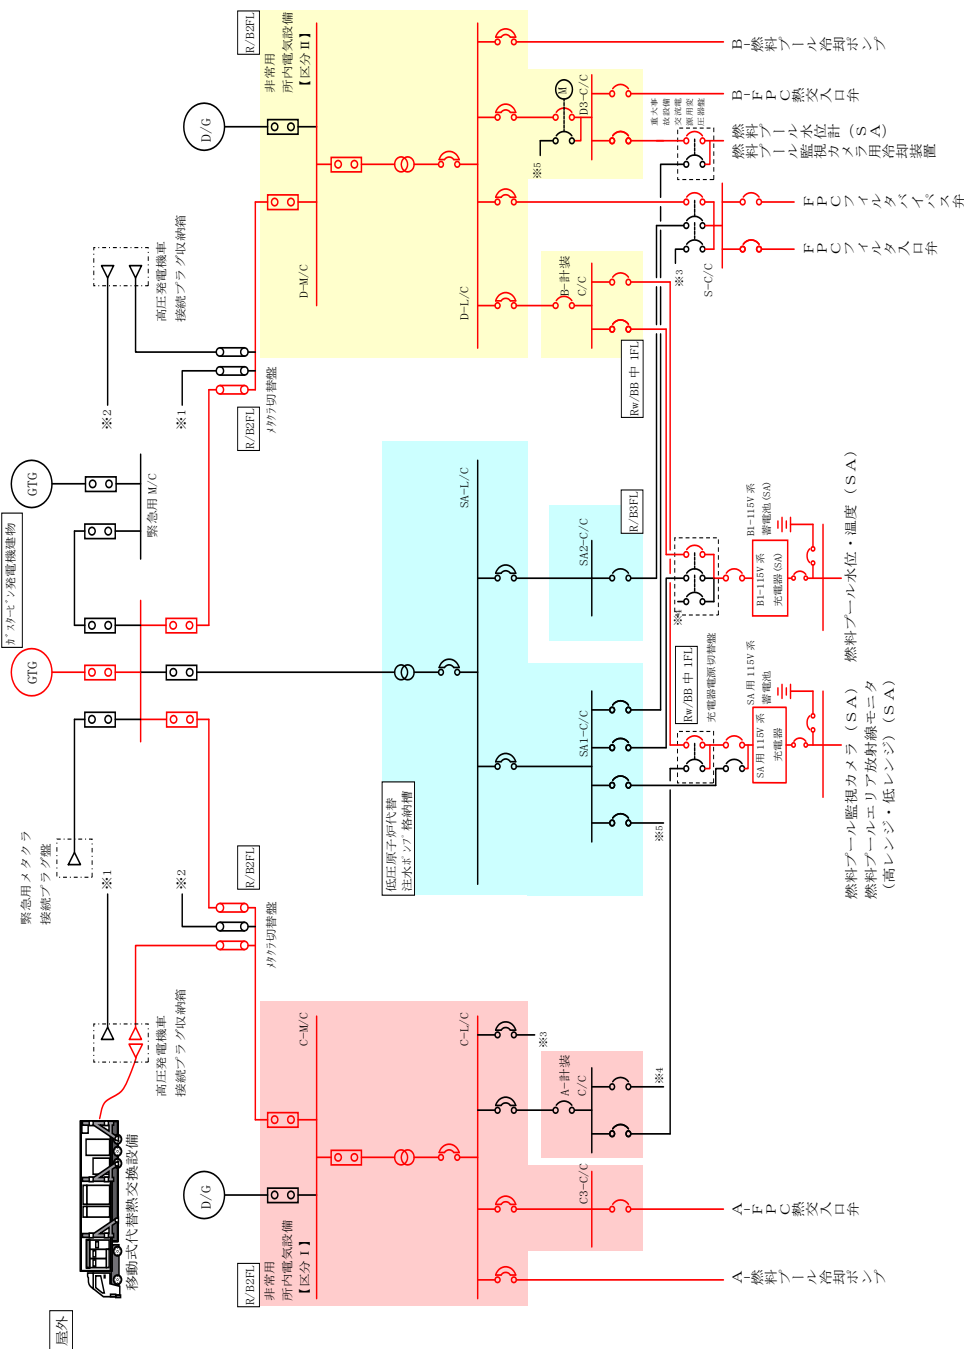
屋外

移動式代替熱交換設備

R/B2FL
非常用
所内電気設備
【区分Ⅰ】

D/G

C-M/C

C-L/C

C3-C/C

A-計装
C/C

※3

※4

高圧発電機車
接続プラグ収納箱

緊急用メタクラ
接続プラグ盤

※1

※2

R/B2FL
メタクラ切替盤

ガスタービン発電機建物

GTG

GTG

緊急用 M/C

低圧原子炉代替
注水ポンプ格納槽

SA-L/C

SA1-C/C

SA2-C/C

※5

R/B3FL

Rw/BB 中 1FL
充電器電源切替盤

SA 用 115V 系
充電器

SA 用 115V 系
蓄電池

B1-115V 系
充電器 (SA)

B1-115V 系
蓄電池 (SA)

※4

燃料プール監視カメラ（SA）
燃料プールエリア放射線モニタ（高レンジ・低レンジ）（SA）

燃料プール水位・温度（SA）

R/B2FL
非常用
所内電気設備
【区分Ⅱ】

D/G

D-M/C

D-L/C

D3-C/C

M

B-計装
C/C

※5

S-C/C

※3

Rw/BB 中 1FL

高圧発電機車
接続プラグ収納箱

※2

※1

R/B2FL
メタクラ切替盤

重大事故設備
交流電源用変圧器盤

A-燃料プール冷却ポンプ

A-FPC熱交入口弁

B-燃料プール冷却ポンプ

B-FPC熱交入口弁

燃料プール水位計（SA）用
燃料プール監視カメラ冷却装置

FPCフィルタバイパス弁

FPCフィルタ入口弁